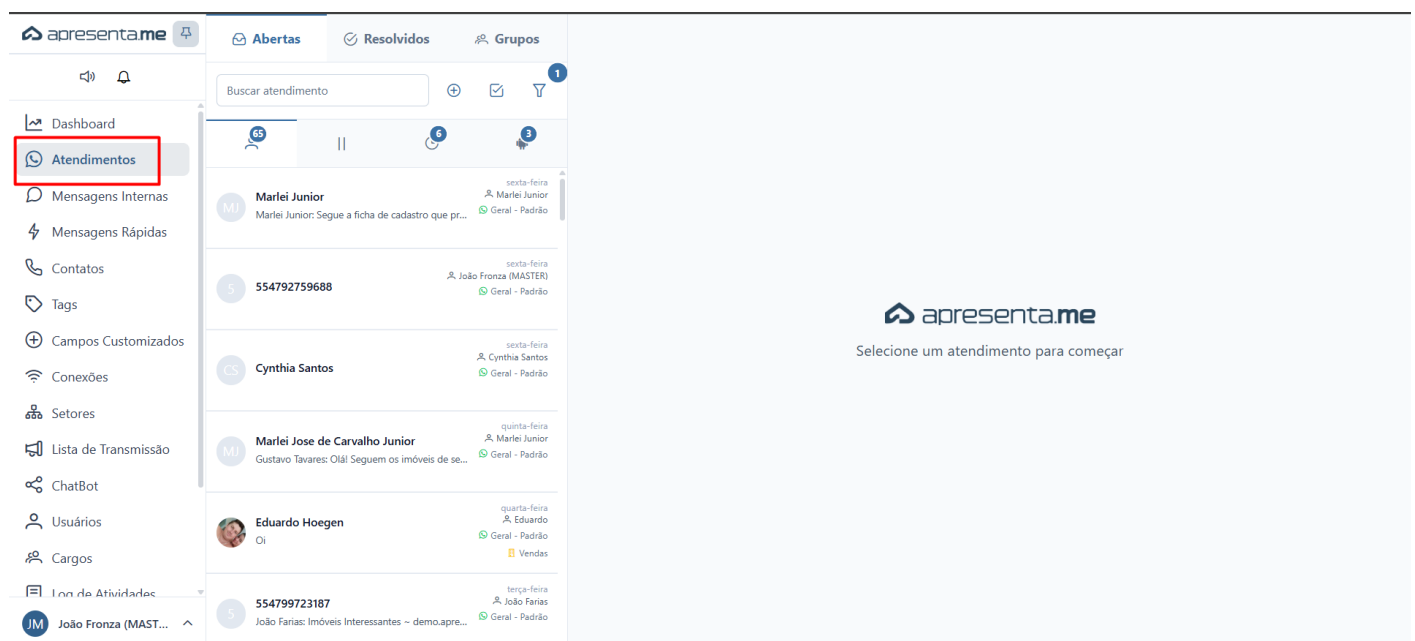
apresenta.me

Dashboard
Atendimentos
Mensagens Internas
Mensagens Rápidas
Contatos
Tags
Campos Customizados
Conexões
Setores
Lista de Transmissão
ChatBot
Usuários
Cargos
Log de Atividades

JM João Fronza (MAST...

Abertas
Resolvidos
Grupos

Buscar atendimento

1

65
6
3

MJ Marlei Junior
Marlei Junior: Segue a ficha de cadastro que pr...
sexta-feira
Marlei Junior
Geral - Padrão

5 554792759688
sexta-feira
João Fronza (MASTER)
Geral - Padrão

CS Cynthia Santos
sexta-feira
Cynthia Santos
Geral - Padrão

MJ Marlei Jose de Carvalho Junior
Gustavo Tavares: Olá! Seguem os imóveis de se...
quinta-feira
Marlei Junior
Geral - Padrão

Eduardo Hoegen
Oi
quarta-feira
Eduardo
Geral - Padrão
Vendas

5 554799723187
João Farias: Imóveis Interessantes ~ demo.apre...
terça-feira
João Farias
Geral - Padrão

apresenta.me
Selecione um atendimento para começar